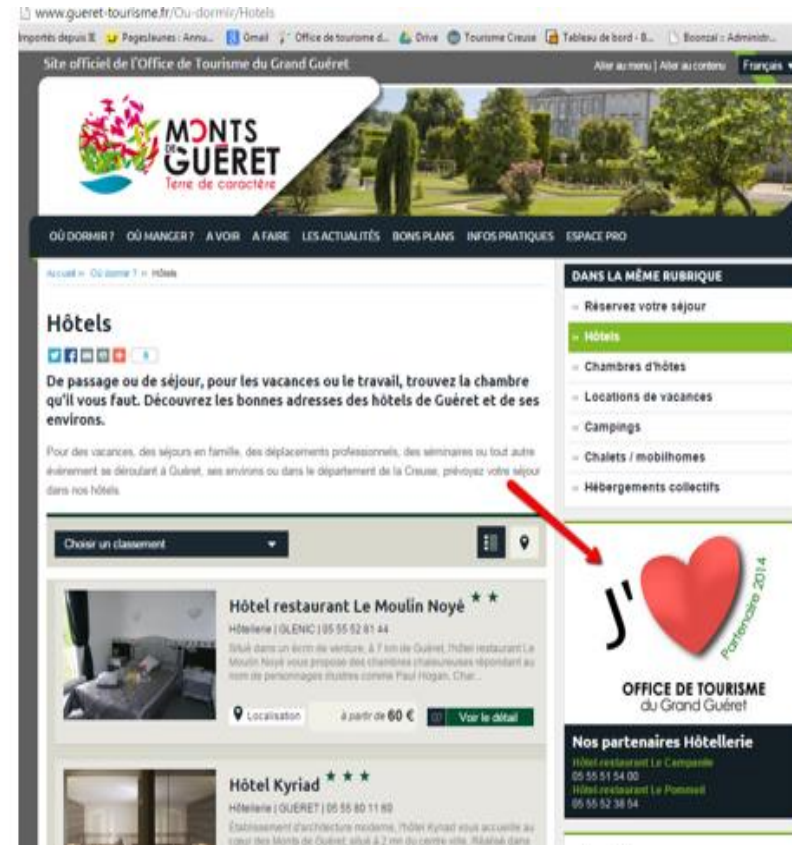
www.gueret-tourisme.fr/Ou-dormir/Hotels

Importés depuis IE  PagesJaunes : Annu...  Gmail  Office de tourisme d...  Drive  Tourisme Creuse  Tableau de bord - B...  Boonzai :: Administr...

Site officiel de l'Office de Tourisme du Grand Guéret

Aller au menu | Aller au contenu  Français

MONTS DE GUERET
Terre de caractère

OÙ DORMIR ?  OÙ MANGER ?  A VOIR  A FAIRE  LES ACTUALITÉS  BONS PLANS  INFOS PRATIQUES  ESPACE PRO

Accueil » Où dormir ? » Hôtels

Hôtels

6

De passage ou de séjour, pour les vacances ou le travail, trouvez la chambre qu'il vous faut. Découvrez les bonnes adresses des hôtels de Guéret et de ses environs.

Pour des vacances, des séjours en famille, des déplacements professionnels, des séminaires ou tout autre événement se déroulant à Guéret, ses environs ou dans le département de la Creuse, prévoyez votre séjour dans nos hôtels.

Choisir un classement

Hôtel restaurant Le Moulin Noyé ★★
Hôtellerie | GLENIC | 05 55 52 81 44
Situé dans un écrin de verdure, à 7 km de Guéret, l'hôtel restaurant Le Moulin Noyé vous propose des chambres chaleureuses répondant au nom de personnages illustres comme Paul Hogan, Char...

Localisation  à partir de 60 €  Voir le détail

Hôtel Kyriad ★★★
Hôtellerie | GUERET | 05 55 80 11 60
Établissement d'architecture moderne, l'hôtel Kyriad vous accueille au cœur des Monts de Guéret, situé à 2 mn du centre ville. Réalisé dans

DANS LA MÊME RUBRIQUE
Réservez votre séjour
Hôtels
Chambres d'hôtes
Locations de vacances
Campings
Chalets / mobilhomes
Hébergements collectifs

J'
Partenaire 2014
OFFICE DE TOURISME
du Grand Guéret

Nos partenaires Hôtellerie
Hôtel-restaurant Le Campanile
05 55 51 54 00
Hôtel-restaurant Le Pommeil
05 55 52 38 54